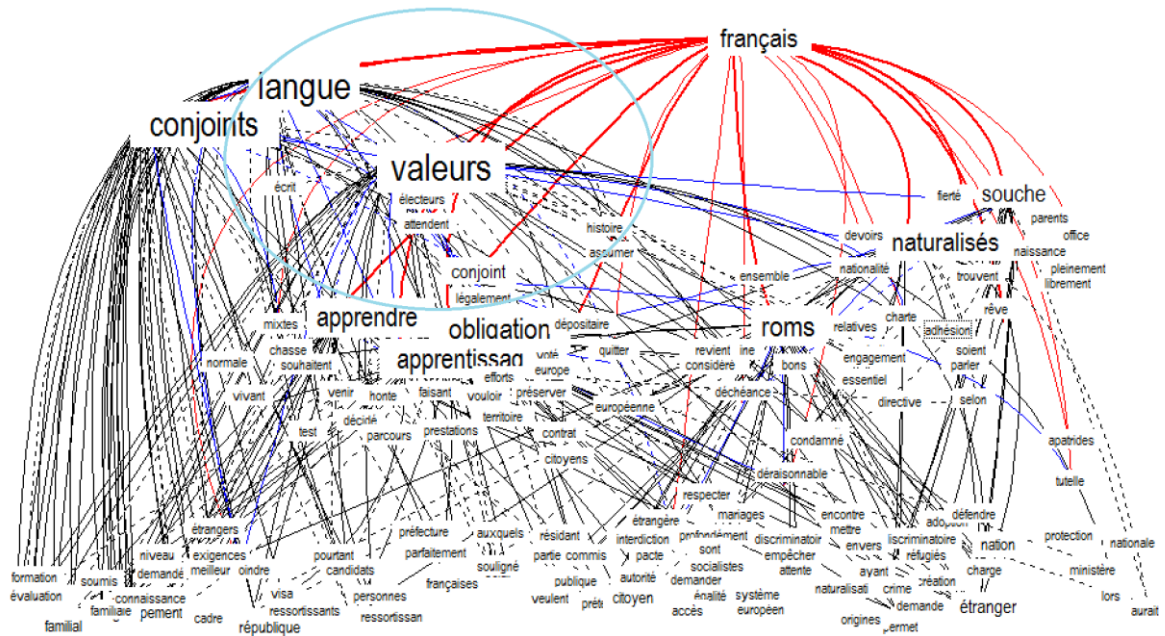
français
langue
conjoints
valeurs
écrit
électeurs
attendent
histoire
assumer
fierté
souche
parents
office
devoirs
naturalisés
naissance
pleinement
librement
conjoint
légalement
ensemble
nationalité
trouvent
rêve
mixtes
apprendre
obligation
dépositaire
roms
relatives
charte
adhésion
normale
chasse
souhaitent
apprentissag
voté
europe
quitter
revient
considéré
ine
bons
engagement
essentiel
soient
parler
vivant
venir
décidé
honte
faisant
efforts
vouloir
territoire
préserver
européenne
déchéance
directive
selon
test
parcours
prestations
contrat
citoyens
condamné
apatrides
déraisonnable
tutelle
respecter
étrangers
exigences
meilleur
oindre
préfecture
parfaitement
pourtant
candidats
auxquels
souligné
résidant
partie
commis
étrangère
interdiction
pacte
mariages
profondément
sont
socialistes
discriminatoir
empêcher
attente
encontre
mettre
envers
ayant
discriminatoire
réfugiés
adoption
défendre
nation
protection
nationale
ministère
charge
formation
évaluation
familial
soumis
familiale
connaissance
pement
niveau
demandé
cadre
visa
ressortissants
république
personnes
ressortissan
françaises
publique
veulent
prêt
autorité
citoyen
demander
accès
égalité
système
européen
naturalisati
crime
création
demande
origines
permet
étranger
lors
aurait